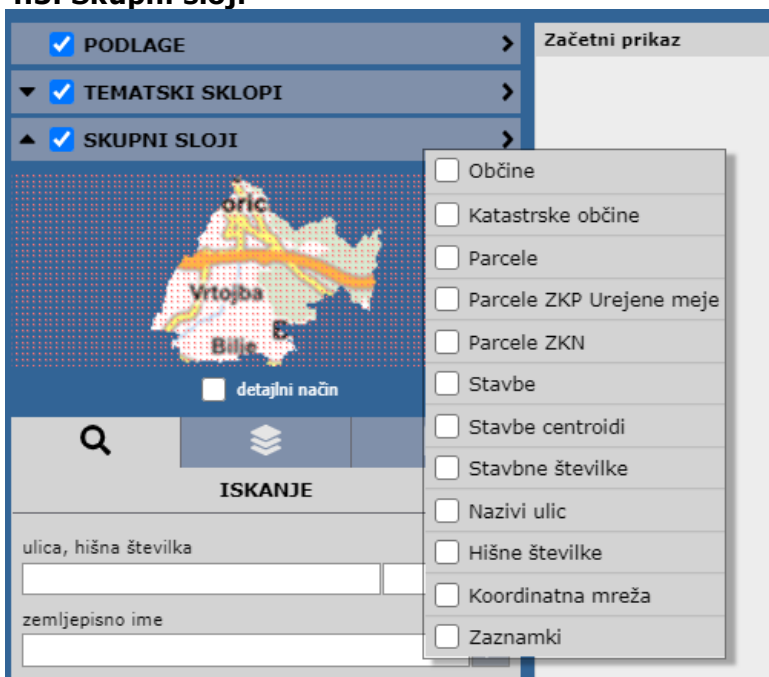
PODLAGE
TEMATSKI SKLOPI
SKUPNI SLOJI
Začetni prikaz
oric
Vrtojba
Bilje
detajlni način
ISKANJE
ulica, hišna številka
zemljepisno ime
Občine
Katastrske občine
Parcele
Parcele ZKP Urejene meje
Parcele ZKN
Stavbe
Stavbe centroidi
Stavbne številke
Nazivi ulic
Hišne številke
Koordinatna mreža
Zaznamki